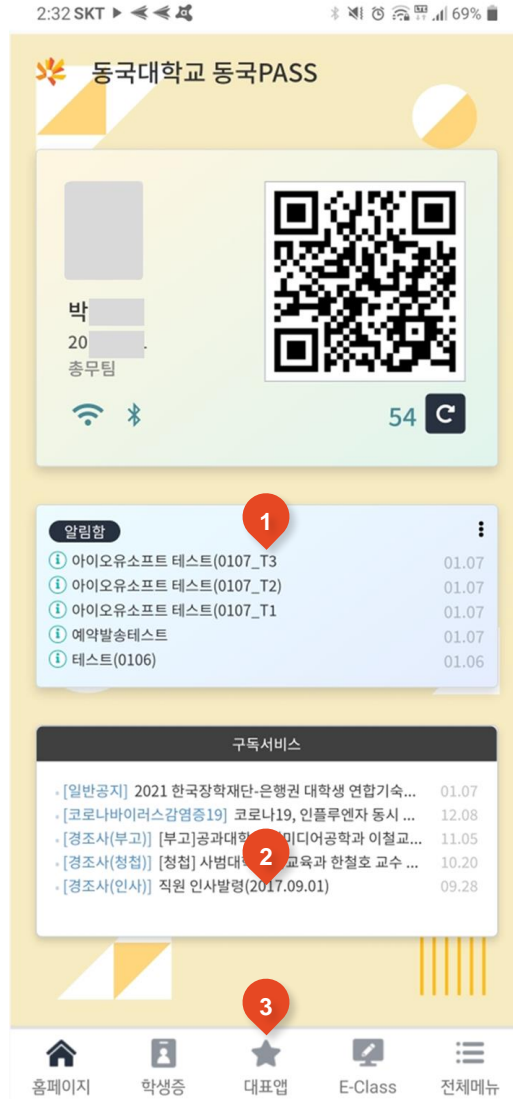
2:32 SKT 69%

동국대학교 동국PASS

박
20 .
총무팀

54

1

알림함
아이오유소프트 테스트(0107_T3 01.07
아이오유소프트 테스트(0107_T2) 01.07
아이오유소프트 테스트(0107_T1 01.07
예약발송테스트 01.07
테스트(0106) 01.06

구독서비스
[일반공지] 2021 한국장학재단-은행권 대학생 연합기숙... 01.07
[코로나바이러스감염증19] 코로나19, 인플루엔자 동시 ... 12.08
[경조사(부고)] [부고]공과대학 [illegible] 미디어공학과 이철교... 11.05
[경조사(청첩)] [청첩] 사범대학 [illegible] 교육과 한철호 교수 ... 10.20
[경조사(인사)] 직원 인사발령(2017.09.01) 09.28

2

3

홈페이지 학생증 대표앱 E-Class 전체메뉴